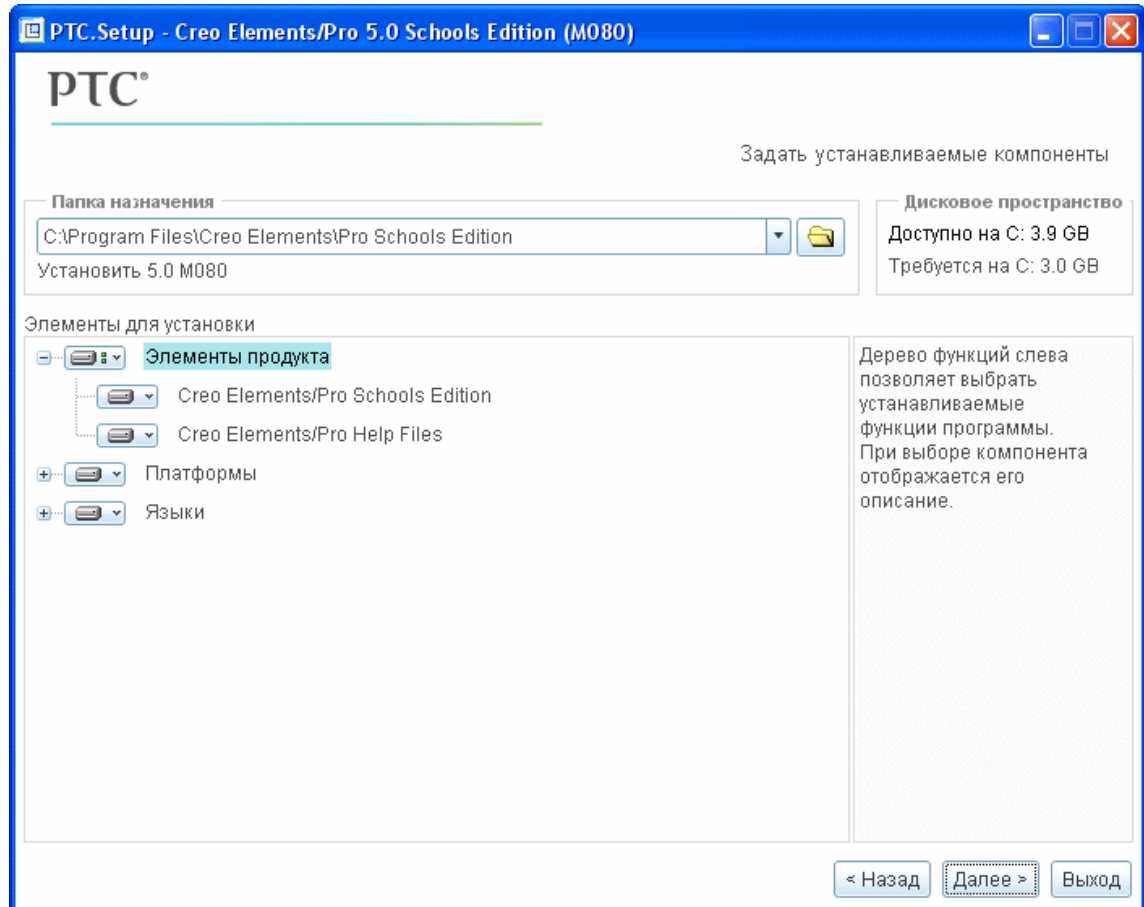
PTC.Setup - Creo Elements/Pro 5.0 Schools Edition (M080)

PTC®

Задать устанавливаемые компоненты

Папка назначения
C:\Program Files\Creo Elements\Pro Schools Edition
Установить 5.0 M080

Дисковое пространство
Доступно на C: 3.9 GB
Требуется на C: 3.0 GB

Элементы для установки
Элементы продукта
Creo Elements/Pro Schools Edition
Creo Elements/Pro Help Files
Платформы
Языки

Дерево функций слева позволяет выбрать устанавливаемые функции программы. При выборе компонента отображается его описание.

< Назад
Далее >
Выход